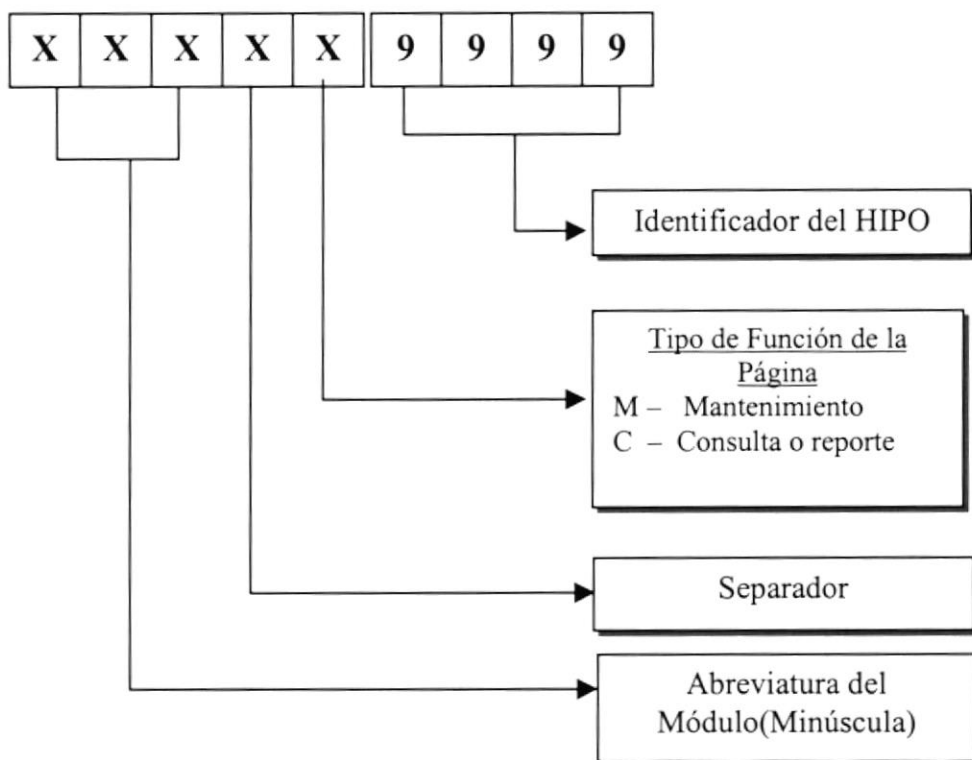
| X | X | X | X | X |
|---|---|---|---|---|

| 9 | 9 | 9 | 9 |
|---|---|---|---|

Identificador del HIPO

Tipo de Función de la Página
M – Mantenimiento
C – Consulta o reporte

Separador

Abreviatura del Módulo(Minúscula)